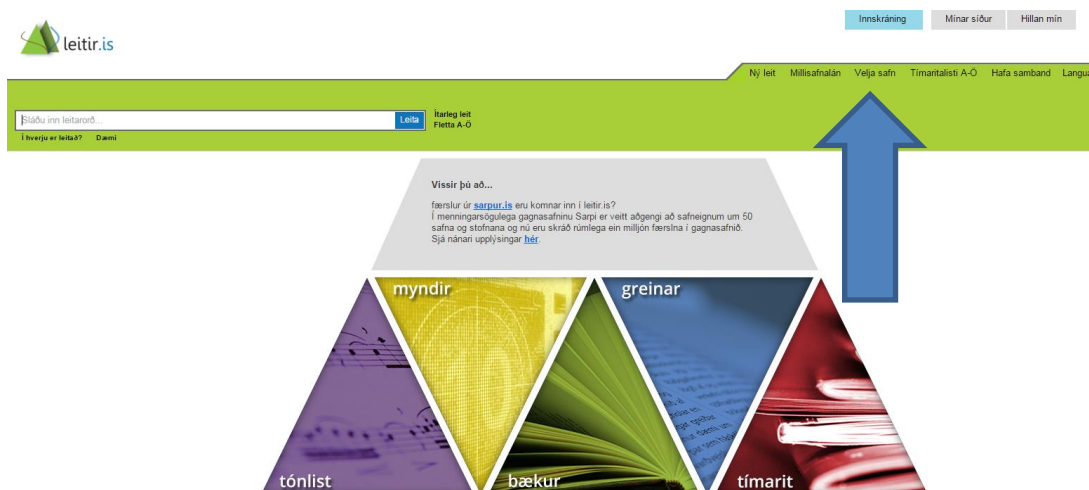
leitir.is

Innskráning Mínar síður Hillan mín

Ný leit Millisafnalán Velja safn Tímaritalisti A-Ö Hafa samband Langua

Sláðu inn leitarorð...
Leita
Ítarleg leit
Fletta A-Ö
Í hverju er leitað? Dæmi

Vissir þú að...
færslur úr sarpur.is eru komnar inn í leitir.is?
Í menningarsögulega gagnasafninu Sarpi er veitt aðgengi að safneignum um 50 safna og stofnana og nú eru skráð rúmlega ein milljón færslna í gagnasafnið.
Sjá nánari upplýsingar hér.

myndir
greinar
tónlist
bækur
tímarit